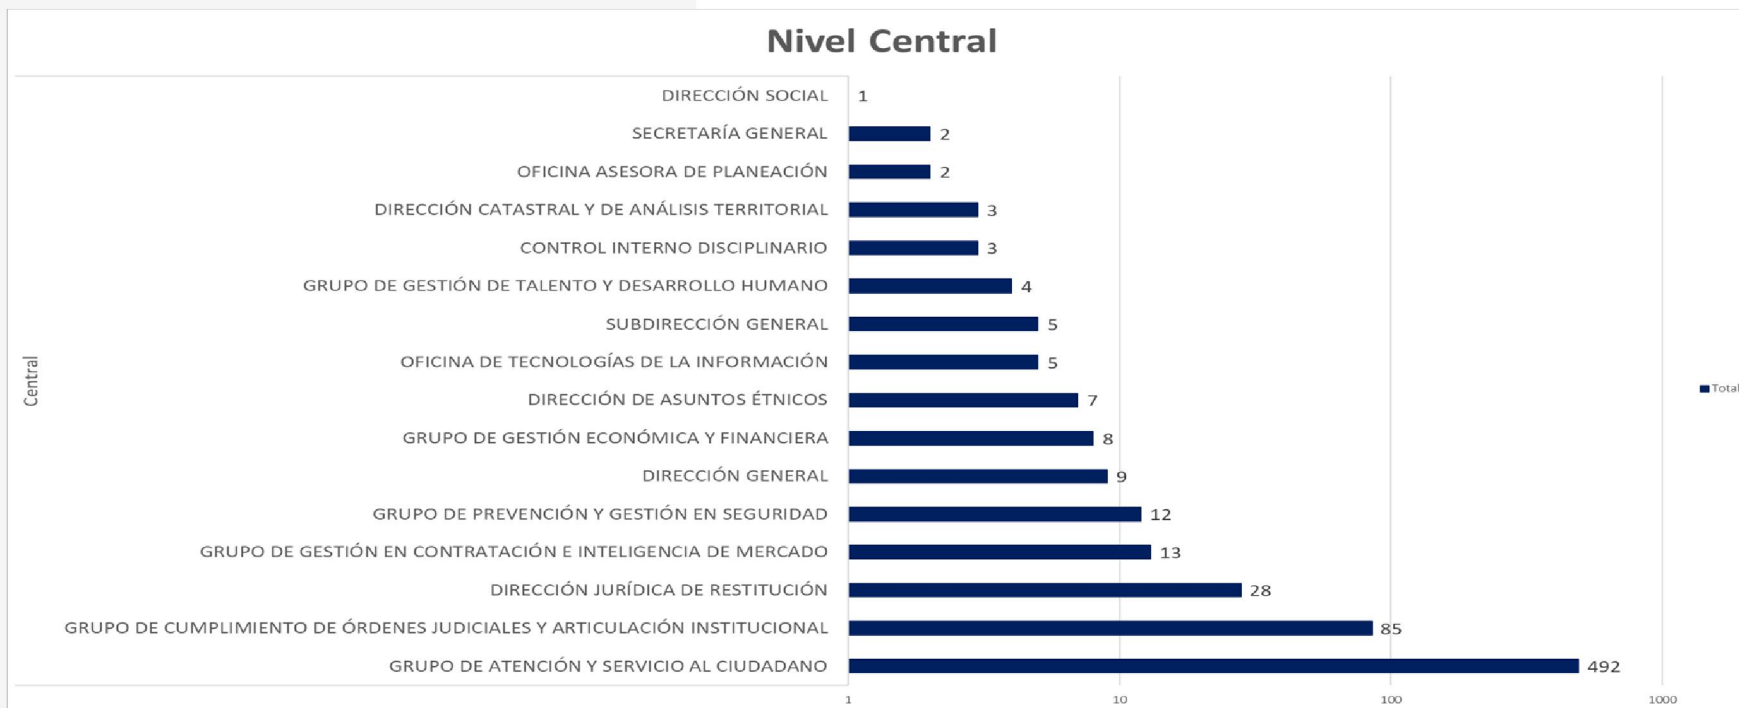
Nivel Central

Central

| | Total |
|---|---|
| DIRECCIÓN SOCIAL | 1 |
| SECRETARÍA GENERAL | 2 |
| OFICINA ASESORA DE PLANEACIÓN | 2 |
| DIRECCIÓN CATASTRAL Y DE ANÁLISIS TERRITORIAL | 3 |
| CONTROL INTERNO DISCIPLINARIO | 3 |
| GRUPO DE GESTIÓN DE TALENTO Y DESARROLLO HUMANO | 4 |
| SUBDIRECCIÓN GENERAL | 5 |
| OFICINA DE TECNOLOGÍAS DE LA INFORMACIÓN | 5 |
| DIRECCIÓN DE ASUNTOS ÉTNICOS | 7 |
| GRUPO DE GESTIÓN ECONÓMICA Y FINANCIERA | 8 |
| DIRECCIÓN GENERAL | 9 |
| GRUPO DE PREVENCIÓN Y GESTIÓN EN SEGURIDAD | 12 |
| GRUPO DE GESTIÓN EN CONTRATACIÓN E INTELIGENCIA DE MERCADO | 13 |
| DIRECCIÓN JURÍDICA DE RESTITUCIÓN | 28 |
| GRUPO DE CUMPLIMIENTO DE ÓRDENES JUDICIALES Y ARTICULACIÓN INSTITUCIONAL | 85 |
| GRUPO DE ATENCIÓN Y SERVICIO AL CIUDADANO | 492 |

1 10 100 1000

Total